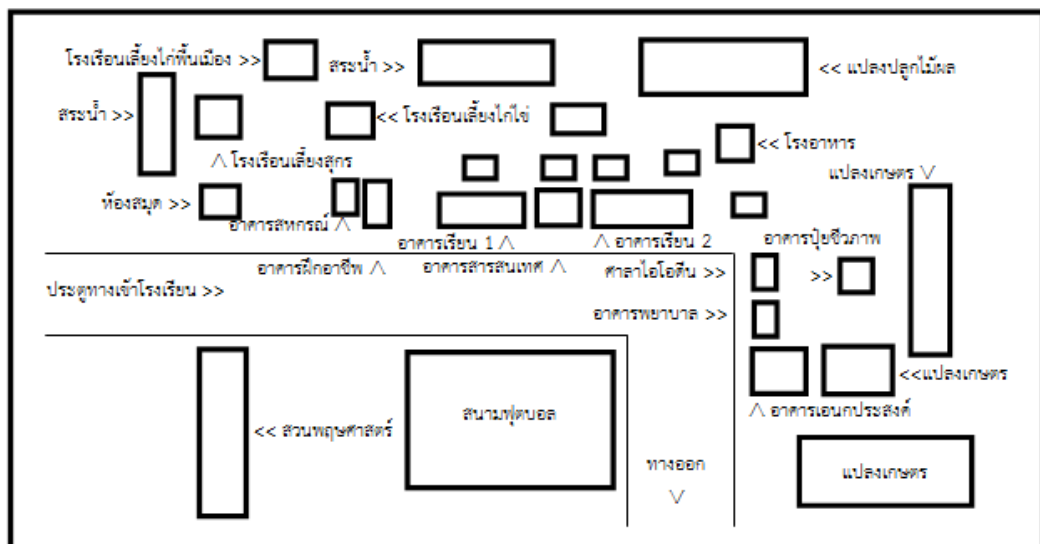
โรงเรือนเลี้ยงไก่พื้นเมือง >>

สระน้ำ >>

<< แปลงปลูกไม้ผล

สระน้ำ >>

<< โรงเรือนเลี้ยงไก่ไข่

<< โรงอาหาร

∧ โรงเรือนเลี้ยงสุกร

แปลงเกษตร ∨

ห้องสมุด >>

อาคารสหกรณ์ ∧

อาคารเรียน 1 ∧

∧ อาคารเรียน 2

อาคารปุ๋ยชีวภาพ

อาคารฝึกอาชีพ ∧

อาคารสารสนเทศ ∧

ศาลาไอโอดีน >>

>>

ประตูทางเข้าโรงเรียน >>

อาคารพยาบาล >>

<<แปลงเกษตร

∧ อาคารเอนกประสงค์

<< สวนพฤกษศาสตร์

สนามฟุตบอล

ทางออก

∨

แปลงเกษตร